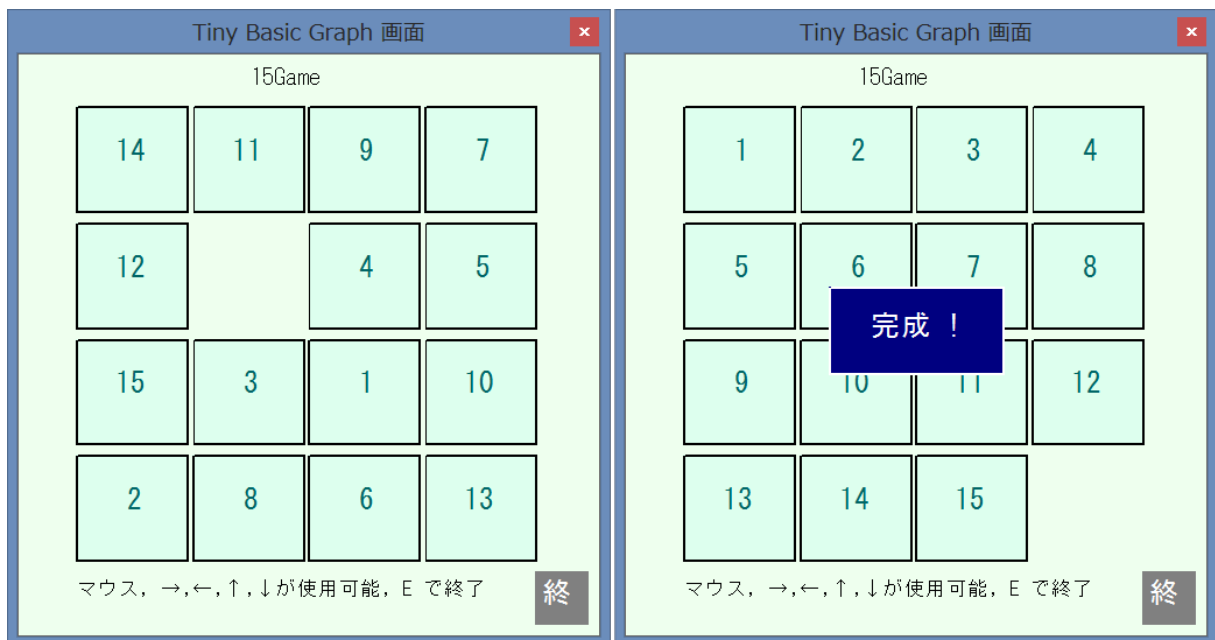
Tiny Basic Graph 画面 ×

15Game

| 14 | 11 | 9 | 7 |
|---|---|---|---|
| 12 | | 4 | 5 |
| 15 | 3 | 1 | 10 |
| 2 | 8 | 6 | 13 |

マウス，→,←,↑,↓が使用可能，E で終了

終

Tiny Basic Graph 画面 ×

15Game

| 1 | 2 | 3 | 4 |
|---|---|---|---|
| 5 | 6 | 7 | 8 |
| 9 | 10 | 11 | 12 |
| 13 | 14 | 15 | |

完成 ！

マウス，→,←,↑,↓が使用可能，E で終了

終